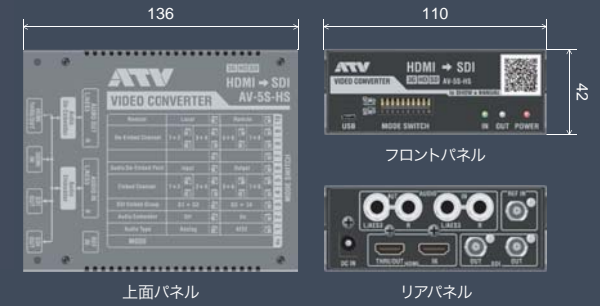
136

110

42

ATV
VIDEO CONVERTER
HDMI ➔ SDI
AV-5S-HS
3G HD SD

ATV
VIDEO CONVERTER
HDMI ➔ SDI
3G HD SD
AV-5S-HS

USB
MODE SWITCH
IN
OUT
POWER

フロントパネル

L/MIX1
R
L/MIX2
R
REF IN
DC IN
THRU/OUT
HDMI
IN
OUT
SDI
OUT

上面パネル

リアパネル